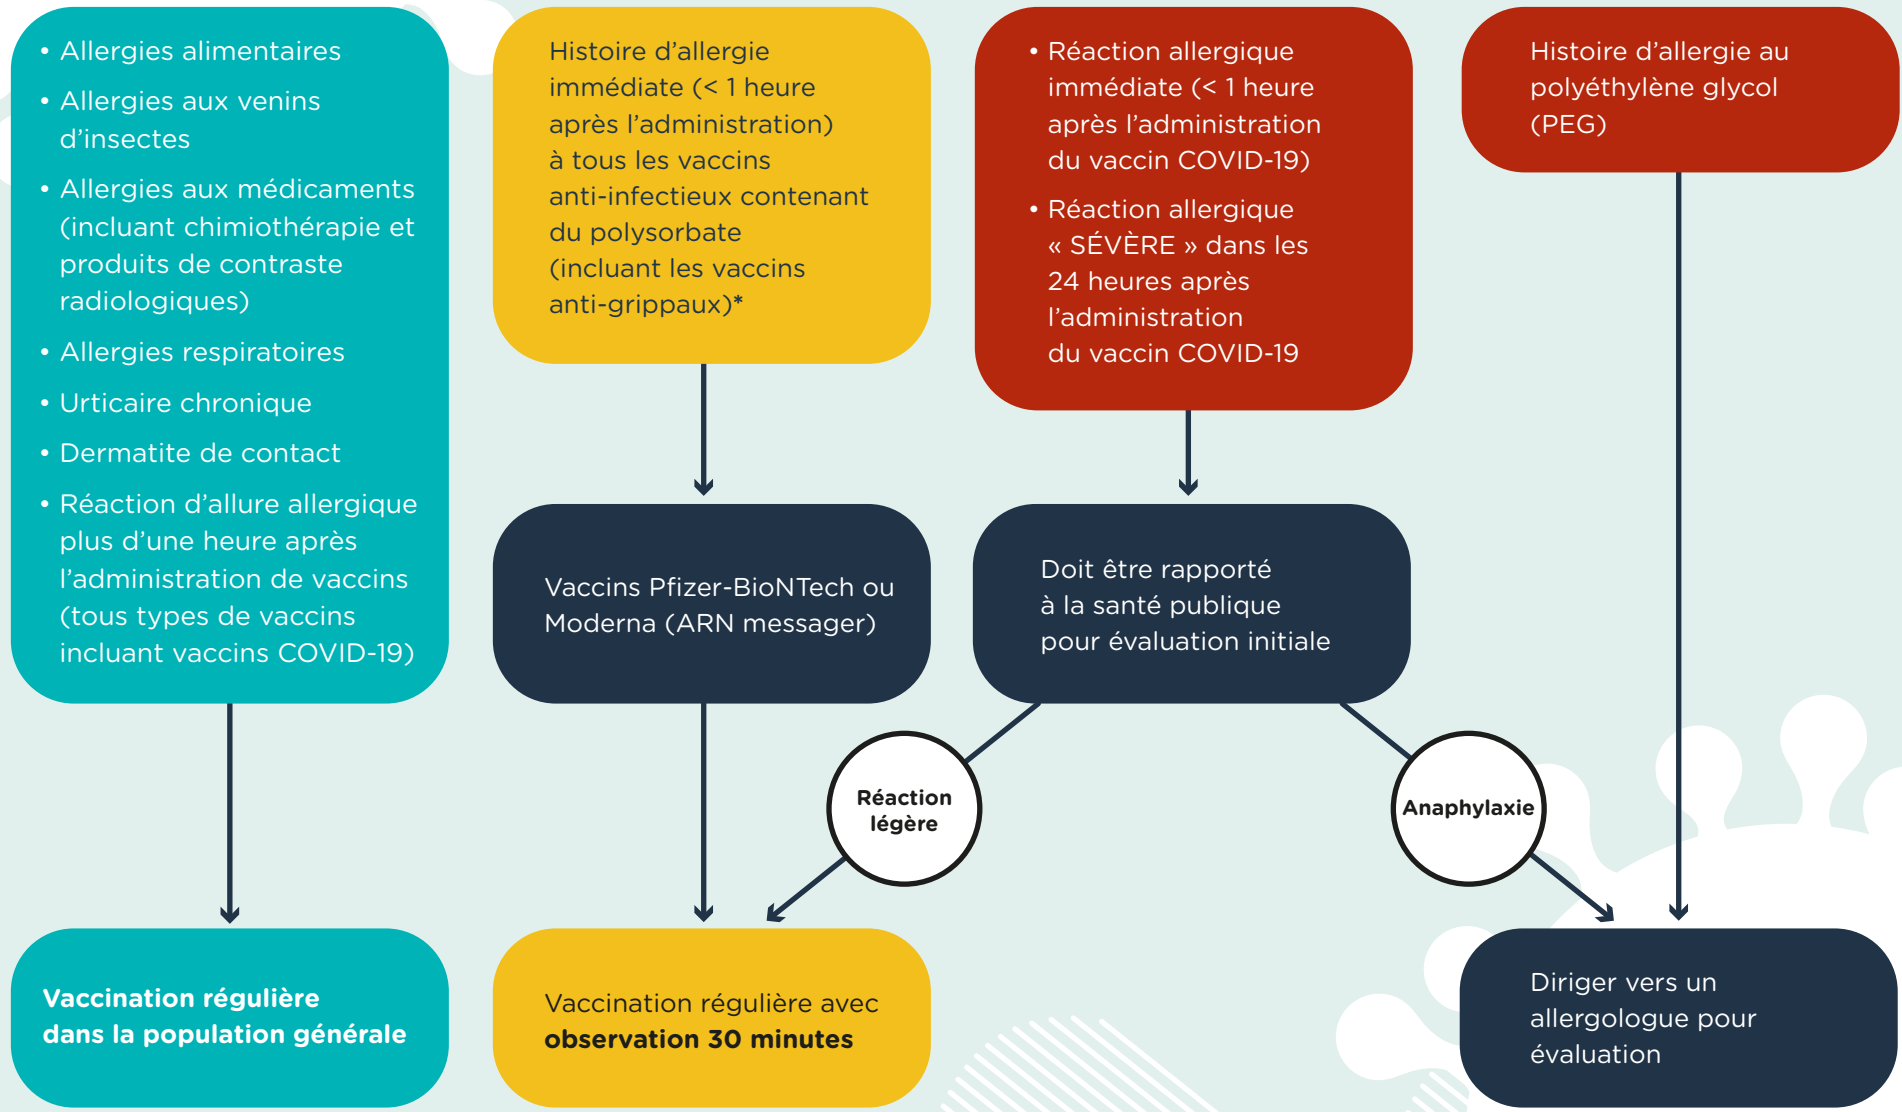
• Allergies alimentaires
• Allergies aux venins d'insectes
• Allergies aux médicaments (incluant chimiothérapie et produits de contraste radiologiques)
• Allergies respiratoires
• Urticaire chronique
• Dermatite de contact
• Réaction d'allure allergique plus d'une heure après l'administration de vaccins (tous types de vaccins incluant vaccins COVID-19)

Histoire d'allergie immédiate (< 1 heure après l'administration) à tous les vaccins anti-infectieux contenant du polysorbate (incluant les vaccins anti-grippaux)*

• Réaction allergique immédiate (< 1 heure après l'administration du vaccin COVID-19)
• Réaction allergique « SÉVÈRE » dans les 24 heures après l'administration du vaccin COVID-19

Histoire d'allergie au polyéthylène glycol (PEG)

Vaccins Pfizer-BioNTech ou Moderna (ARN messager)

Doit être rapporté à la santé publique pour évaluation initiale

Réaction légère

Anaphylaxie

Vaccination régulière dans la population générale

Vaccination régulière avec observation 30 minutes

Diriger vers un allergologue pour évaluation